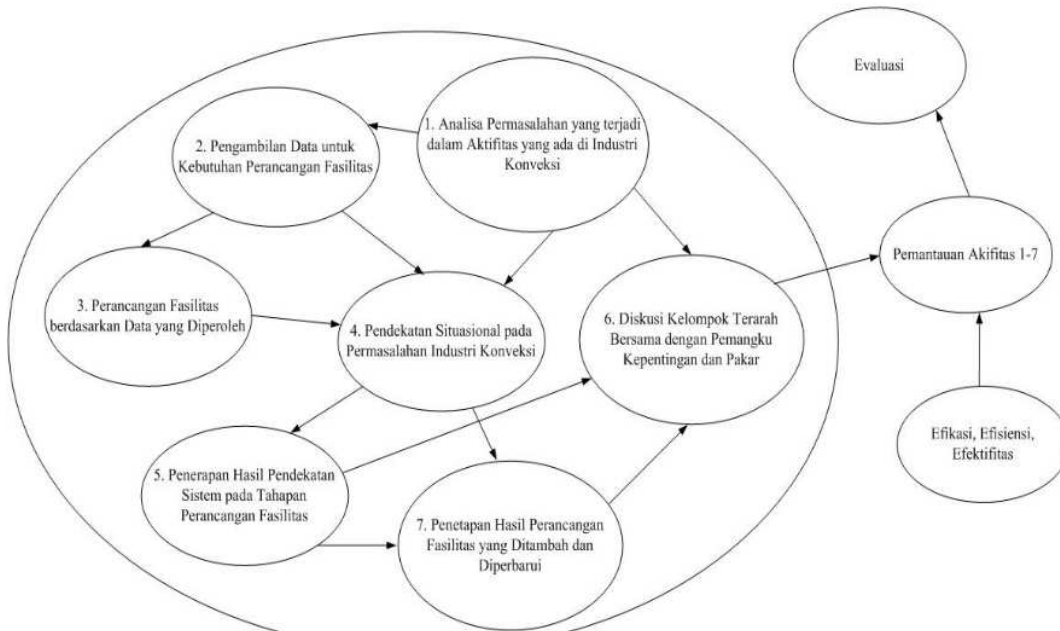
Evaluasi

1. Analisa Permasalahan yang terjadi dalam Aktifitas yang ada di Industri Konveksi

2. Pengambilan Data untuk Kebutuhan Perancangan Fasilitas

3. Perancangan Fasilitas berdasarkan Data yang Diperoleh

4. Pendekatan Situasional pada Permasalahan Industri Konveksi

6. Diskusi Kelompok Terarah Bersama dengan Pemangku Kepentingan dan Pakar

Pemantauan Akifitas 1-7

5. Penerapan Hasil Pendekatan Sistem pada Tahapan Perancangan Fasilitas

7. Penetapan Hasil Perancangan Fasilitas yang Ditambah dan Diperbarui

Efikasi, Efisiensi, Efektifitas